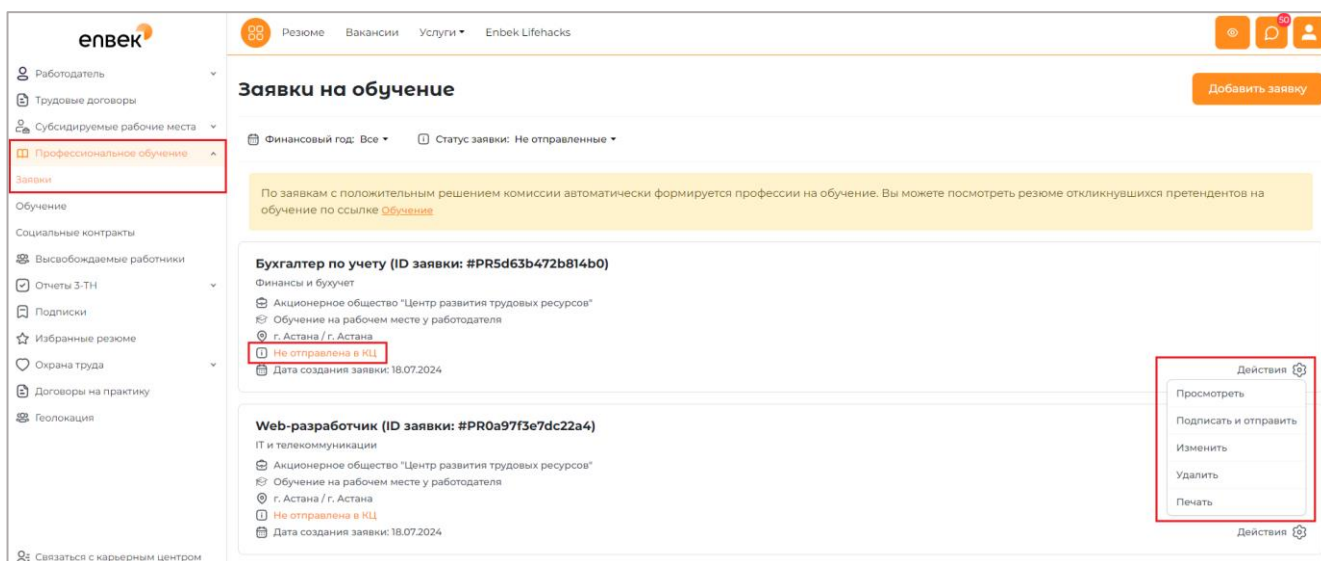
enbek

Работодатель
Трудовые договоры
Субсидируемые рабочие места
Профессиональное обучение
Заявки
Обучение
Социальные контракты
Высвобождаемые работники
Отчеты 3-ТН
Подписки
Избранные резюме
Охрана труда
Договоры на практику
Геолокация
Связаться с карьерным центром

Резюме Вакансии Услуги Enbek Lifehacks

50

Заявки на обучение

Добавить заявку

Финансовый год: Все
Статус заявки: Не отправленные

По заявкам с положительным решением комиссии автоматически формируется профессии на обучение. Вы можете посмотреть резюме откликнувшихся претендентов на обучение по ссылке Обучение

Бухгалтер по учету (ID заявки: #PR5d63b472b814b0)
Финансы и бухучет
Акционерное общество "Центр развития трудовых ресурсов"
Обучение на рабочем месте у работодателя
г. Астана / г. Астана
Не отправлена в КЦ
Дата создания заявки: 18.07.2024

Действия
Просмотреть
Подписать и отправить
Изменить
Удалить
Печать

Web-разработчик (ID заявки: #PR0a97f3e7dc22a4)
IT и телекоммуникации
Акционерное общество "Центр развития трудовых ресурсов"
Обучение на рабочем месте у работодателя
г. Астана / г. Астана
Не отправлена в КЦ
Дата создания заявки: 18.07.2024

Действия